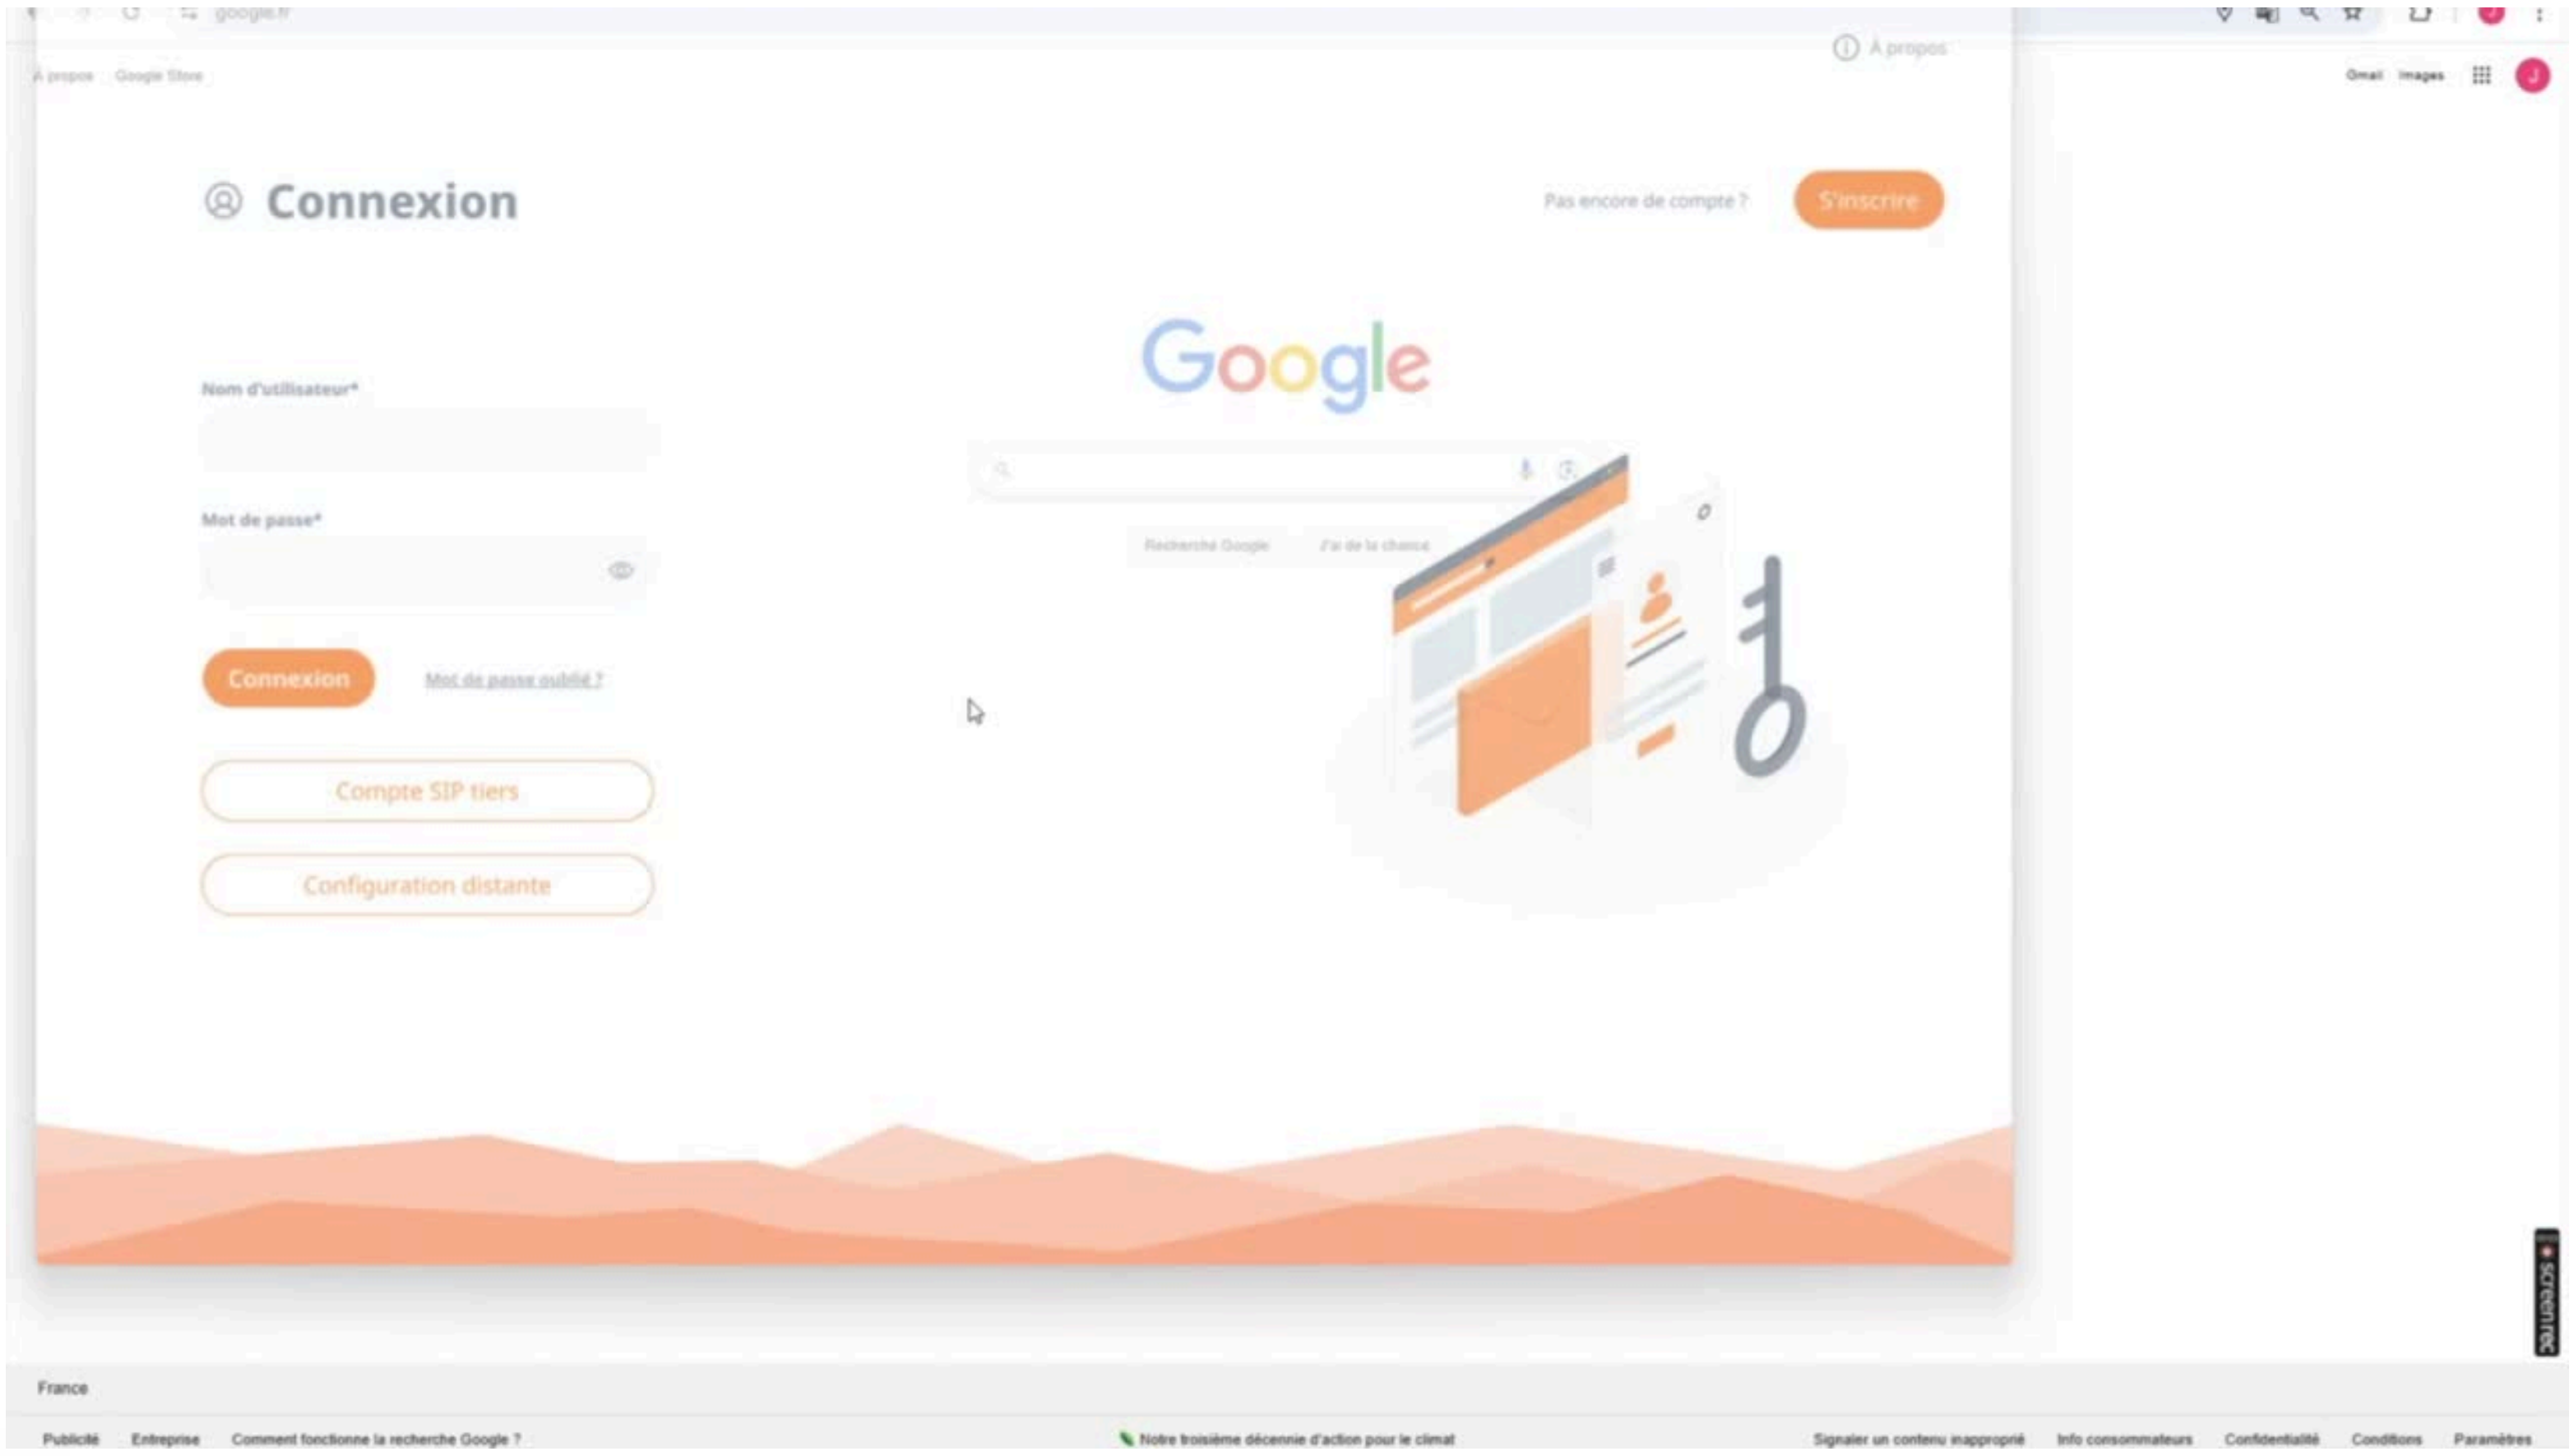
google.fr

À propos

À propos Google Store

Gmail Images

Connexion

Pas encore de compte ?

S'inscrire

Google

Nom d'utilisateur*

Mot de passe*

Recherche Google J'ai de la chance

Connexion

Mot de passe oublié ?

Compte SIP tiers

Configuration distante

screenrec

France

Publicité Entreprise Comment fonctionne la recherche Google ?

Notre troisième décennie d'action pour le climat

Signaler un contenu inapproprié Info consommateurs Confidentialité Conditions Paramètres